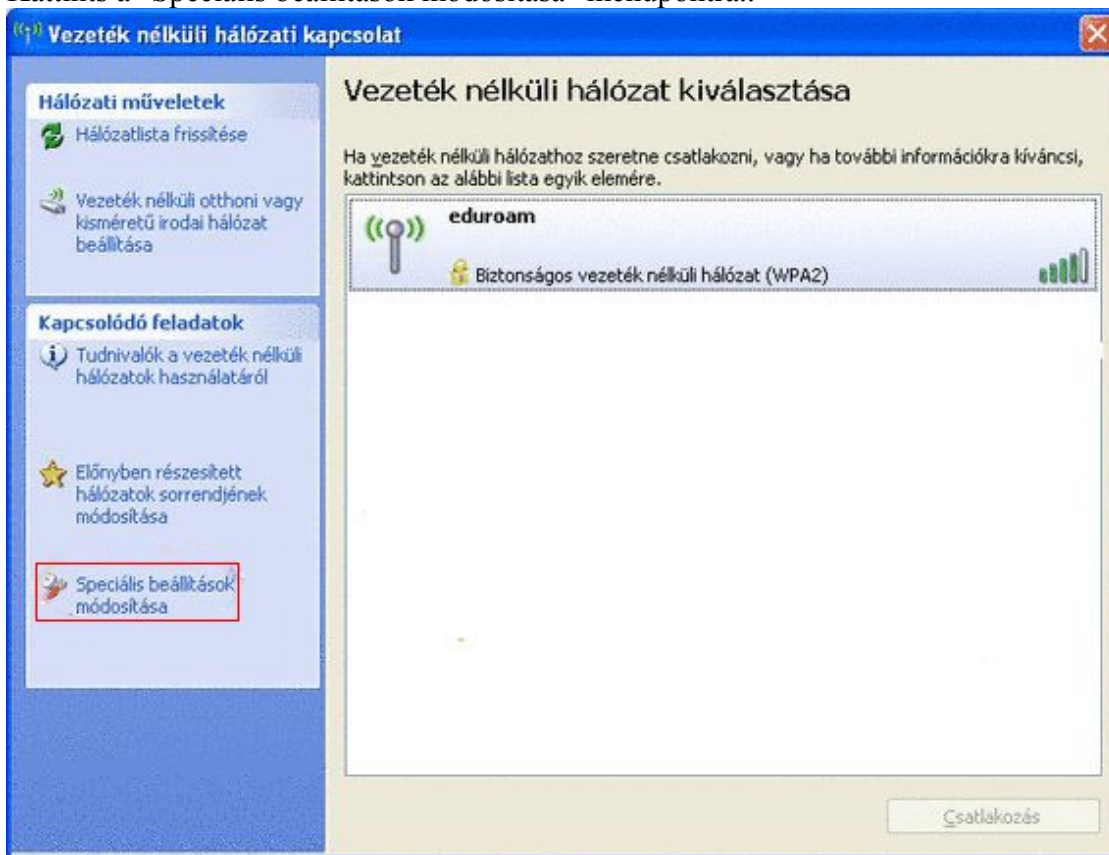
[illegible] a "Speciális beállítások módosítása" menüpontra.

Vezeték nélküli hálózati kapcsolat

Hálózati műveletek

Hálózatlista frissítése

Vezeték nélküli otthoni vagy kisméretű irodai hálózat beállítása

Kapcsolódó feladatok

Tudnivalók a vezeték nélküli hálózatok használatáról

Előnyben részesített hálózatok sorrendjének módosítása

Speciális beállítások módosítása

Vezeték nélküli hálózat kiválasztása

Ha vezeték nélküli hálózathoz szeretne csatlakozni, vagy ha további információkra kíváncsi, kattintson az alábbi lista egyik elemére.

eduroam

Biztonságos vezeték nélküli hálózat (WPA2)

Csatlakozás